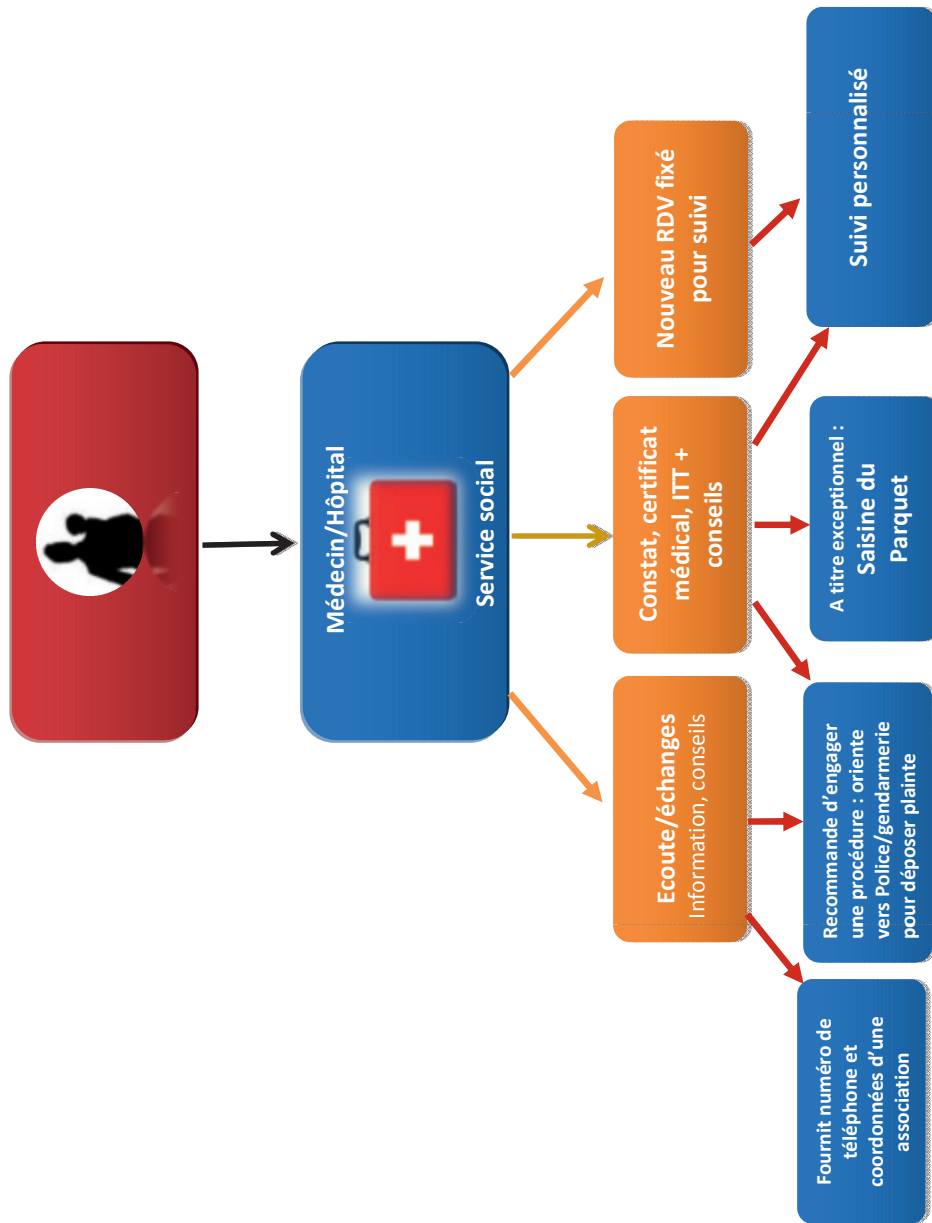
Médecin/Hôpital

Service social

Nouveau RDV fixé pour suivi

Constat, certificat médical, ITT + conseils

Ecoute/échanges
Information, conseils

Suivi personnalisé

A titre exceptionnel :
Saisine du Parquet

Recommande d'engager une procédure : oriente vers Police/gendarmerie pour déposer plainte

Fournit numéro de téléphone et coordonnées d'une association